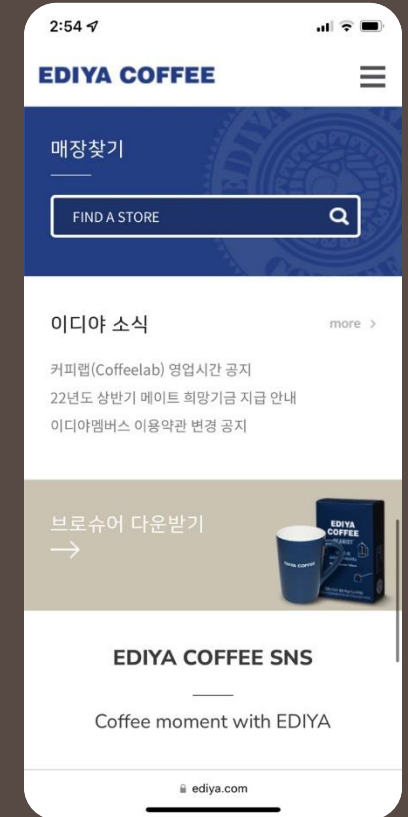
2:54

EDIYA COFFEE

매장찾기

FIND A STORE

이디야 소식

more >

커피랩(Coffeelab) 영업시간 공지

22년도 상반기 메이트 희망기금 지급 안내

이디야멤버스 이용약관 변경 공지

브로슈어 다운받기

→

EDIYA COFFEE

EDIYA COFFEE

EDIYA COFFEE SNS

Coffee moment with EDIYA

ediya.com